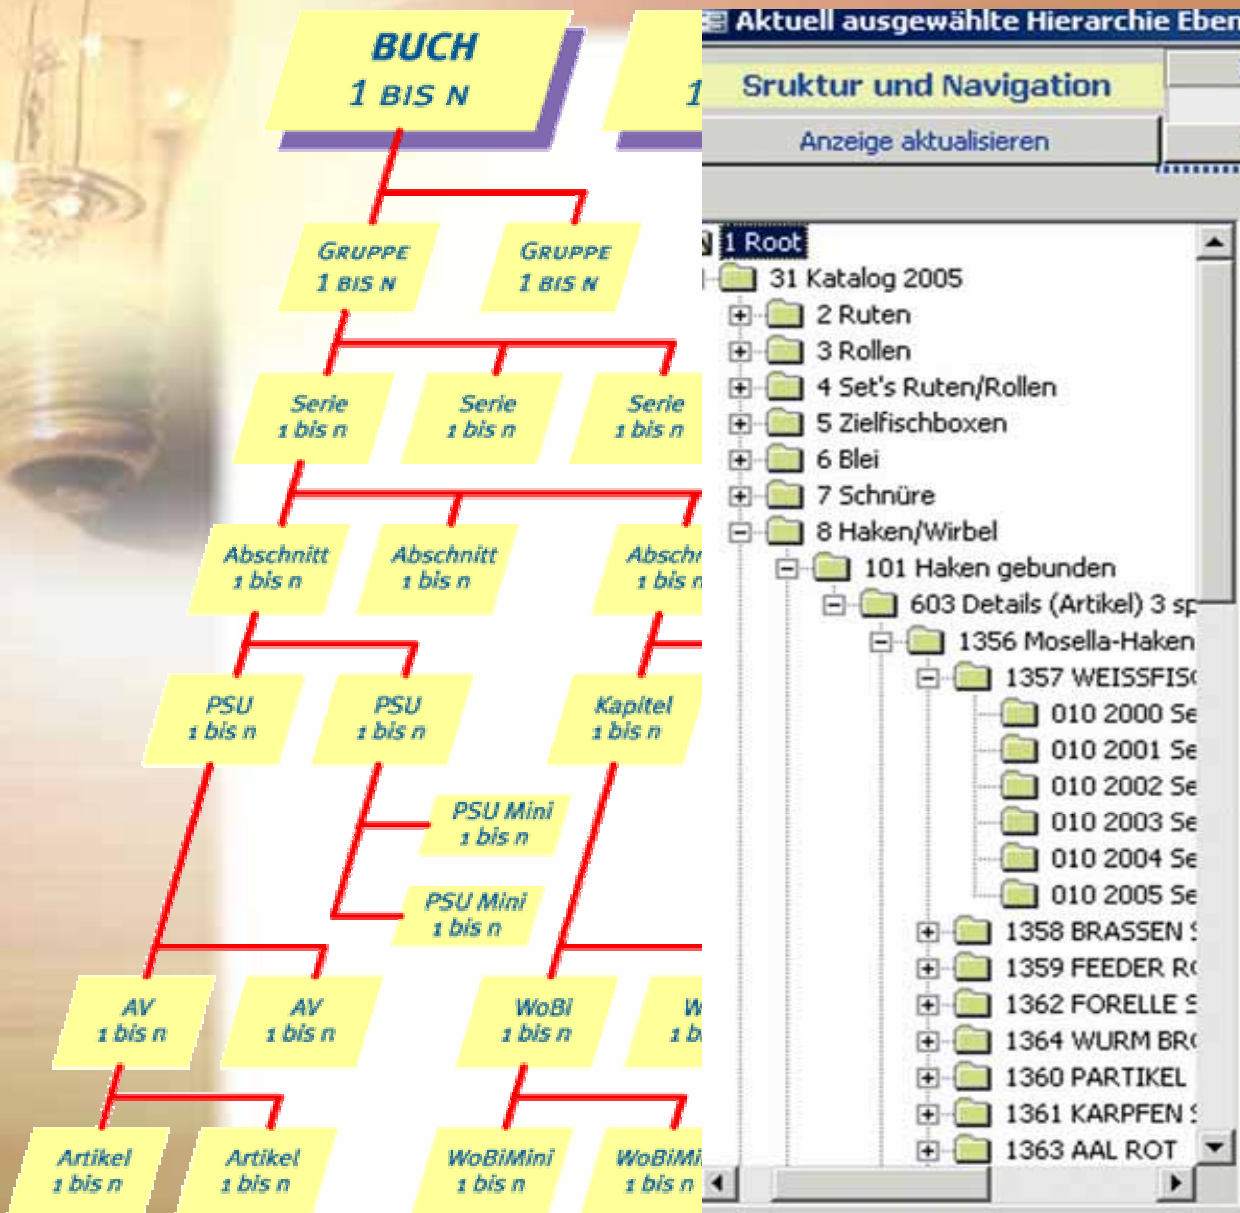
BUCH
1 BIS N

1

GRUPPE
1 BIS N

GRUPPE
1 BIS N

Serie
1 bis n

Serie
1 bis n

Serie
1 bis n

Abschnitt
1 bis n

Abschnitt
1 bis n

Abschn
1 bis n

PSU
1 bis n

PSU
1 bis n

Kapitel
1 bis n

PSU Mini
1 bis n

PSU Mini
1 bis n

AV
1 bis n

AV
1 bis n

WoBi
1 bis n

W
1 b

Artikel
1 bis n

Artikel
1 bis n

WoBiMini
1 bis n

WoBiMi
1 bis n

Aktuell ausgewählte Hierarchie Eben

Sruktur und Navigation

Anzeige aktualisieren

1 Root
31 Katalog 2005
2 Ruten
3 Rollen
4 Set's Ruten/Rollen
5 Zielfischboxen
6 Blei
7 Schnüre
8 Haken/Wirbel
101 Haken gebunden
603 Details (Artikel) 3 sp
1356 Mosella-Haken
1357 WEISSFIS
010 2000 Se
010 2001 Se
010 2002 Se
010 2003 Se
010 2004 Se
010 2005 Se
1358 BRASSEN
1359 FEEDER R
1362 FORELLE
1364 WURM BR
1360 PARTIKEL
1361 KARPFEN
1363 AAL ROT